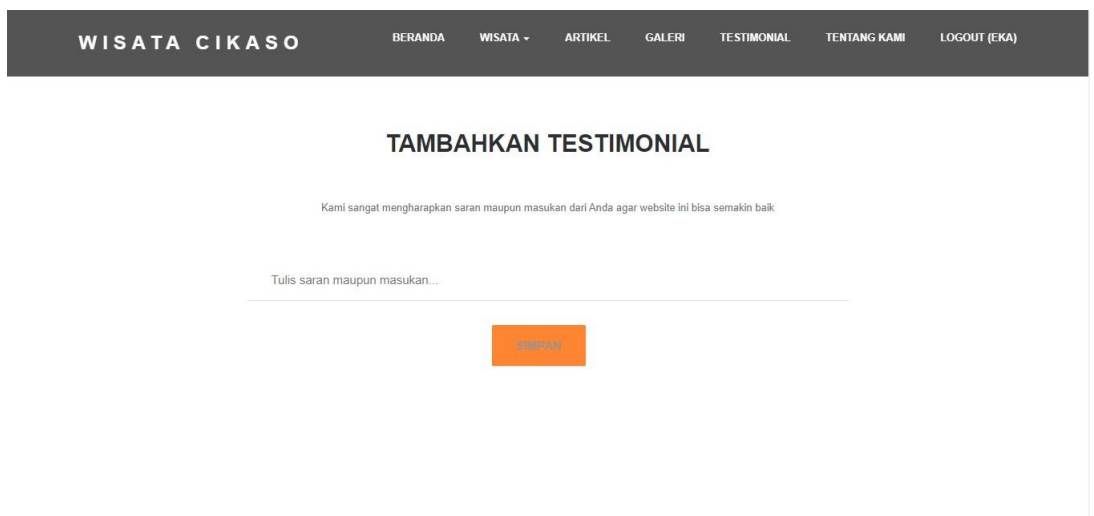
WISATA CIKASO

BERANDA WISATA ARTIKEL GALERI TESTIMONIAL TENTANG KAMI LOGOUT (EKA)

TAMBAHKAN TESTIMONIAL

Kami sangat mengharapkan saran maupun masukan dari Anda agar website ini bisa semakin baik

Tulis saran maupun masukan...

SIMPAN